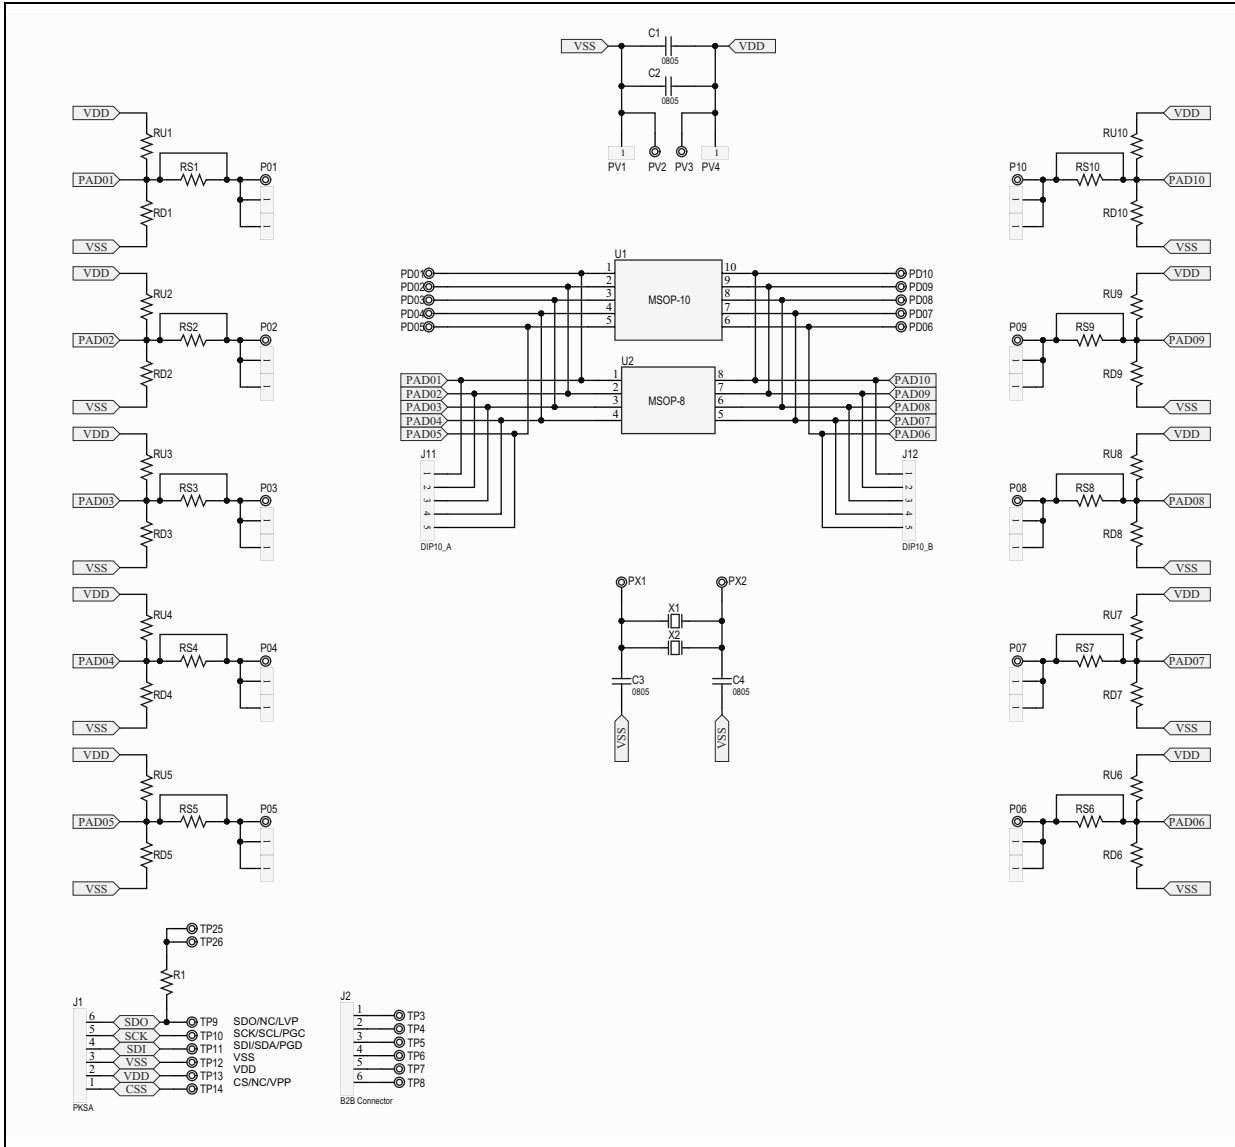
VSS C1 0805 VDD
C2 0805
1 PV1 PV2 PV3 1 PV4

VDD
RU1
PAD01 RS1 P01
RD1
VSS

VDD
RU2
PAD02 RS2 P02
RD2
VSS

VDD
RU3
PAD03 RS3 P03
RD3
VSS

VDD
RU4
PAD04 RS4 P04
RD4
VSS

VDD
RU5
PAD05 RS5 P05
RD5
VSS

U1
PD01 1 10 PD10
PD02 2 9 PD09
PD03 3 MSOP-10 8 PD08
PD04 4 7 PD07
PD05 5 6 PD06

U2
PAD01 1 8 PAD10
PAD02 2 7 PAD09
PAD03 3 MSOP-8 6 PAD08
PAD04 4 5 PAD07
PAD05 PAD06

J11 1 2 3 4 5 DIP10_A
J12 1 2 3 4 5 DIP10_B

PX1 PX2
X1
X2
C3 0805 C4 0805
VSS VSS

VDD
RU10
P10 RS10 PAD10
RD10
VSS

VDD
RU9
P09 RS9 PAD09
RD9
VSS

VDD
RU8
P08 RS8 PAD08
RD8
VSS

VDD
RU7
P07 RS7 PAD07
RD7
VSS

VDD
RU6
P06 RS6 PAD06
RD6
VSS

TP25
TP26
R1
J1
6 SDO TP9 SDO/NC/LVP
5 SCK TP10 SCK/SCL/PGC
4 SDI TP11 SDI/SDA/PGD
3 VSS TP12 VSS
2 VDD TP13 VDD
1 CSS TP14 CS/NC/VPP
PKSA

J2
1 TP3
2 TP4
3 TP5
4 TP6
5 TP7
6 TP8
B2B Connector